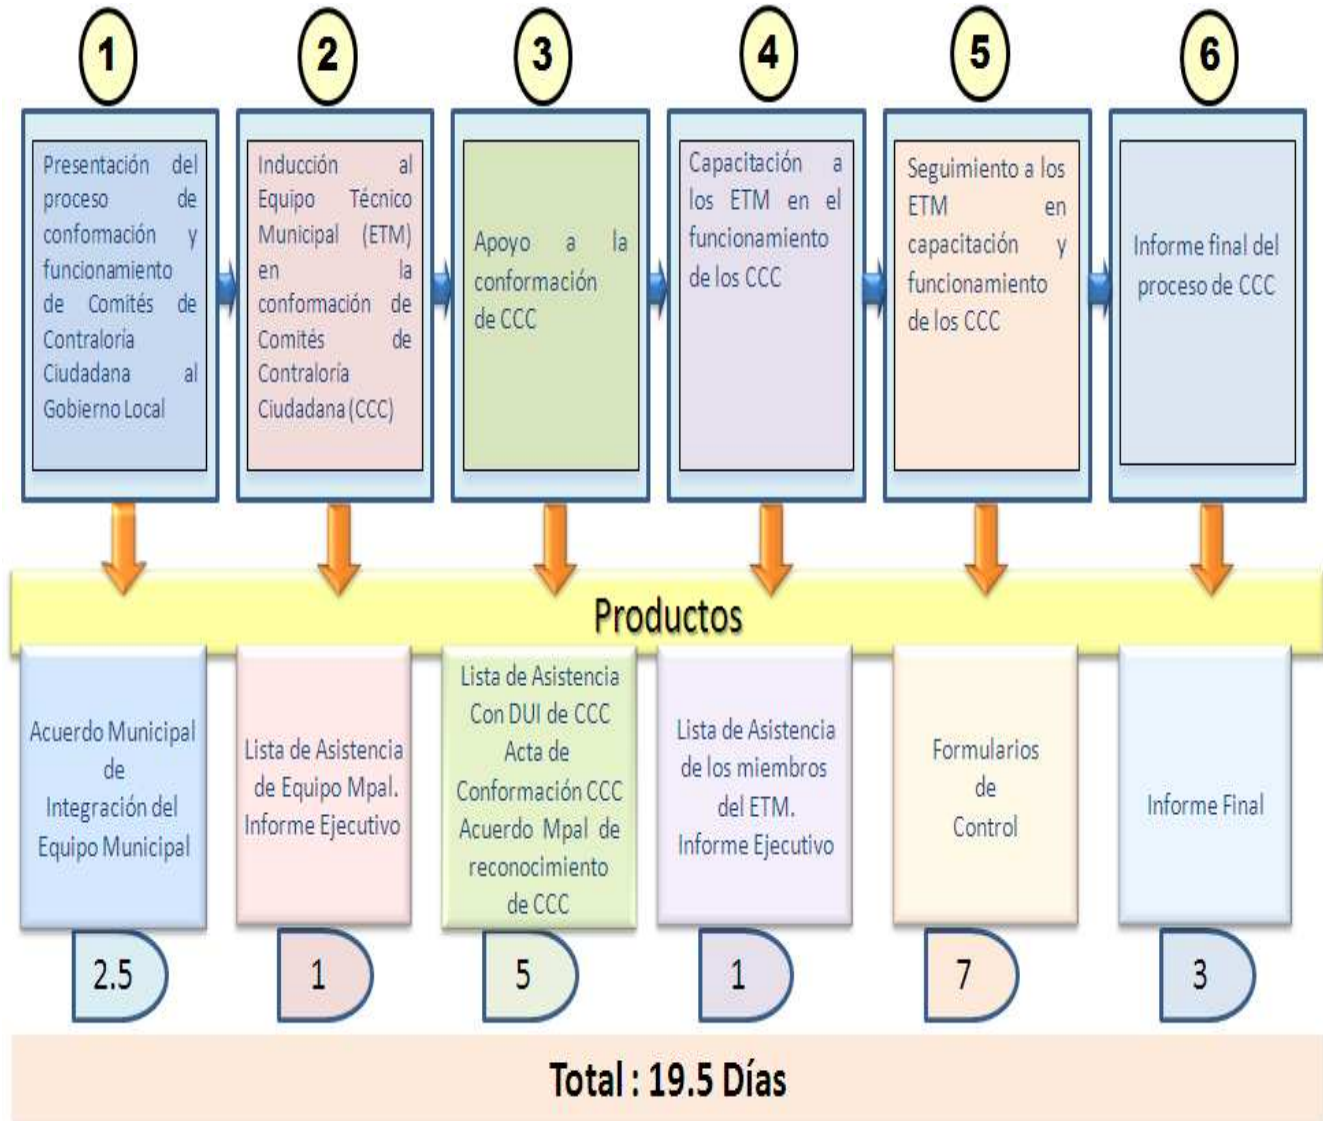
1

Presentación del proceso de conformación y funcionamiento de Comités de Contraloría Ciudadana al Gobierno Local

2

Inducción al Equipo Técnico Municipal (ETM) en la conformación de Comités de Contraloría Ciudadana (CCC)

3

Apoyo a la conformación de CCC

4

Capacitación a los ETM en el funcionamiento de los CCC

5

Seguimiento a los ETM en capacitación y funcionamiento de los CCC

6

Informe final del proceso de CCC

Productos

Acuerdo Municipal de Integración del Equipo Municipal

Lista de Asistencia de Equipo Mpal. Informe Ejecutivo

Lista de Asistencia Con DUI de CCC Acta de Conformación CCC Acuerdo Mpal de reconocimiento de CCC

Lista de Asistencia de los miembros del ETM. Informe Ejecutivo

Formularios de Control

Informe Final

2.5

1

5

1

7

3

Total : 19.5 Días